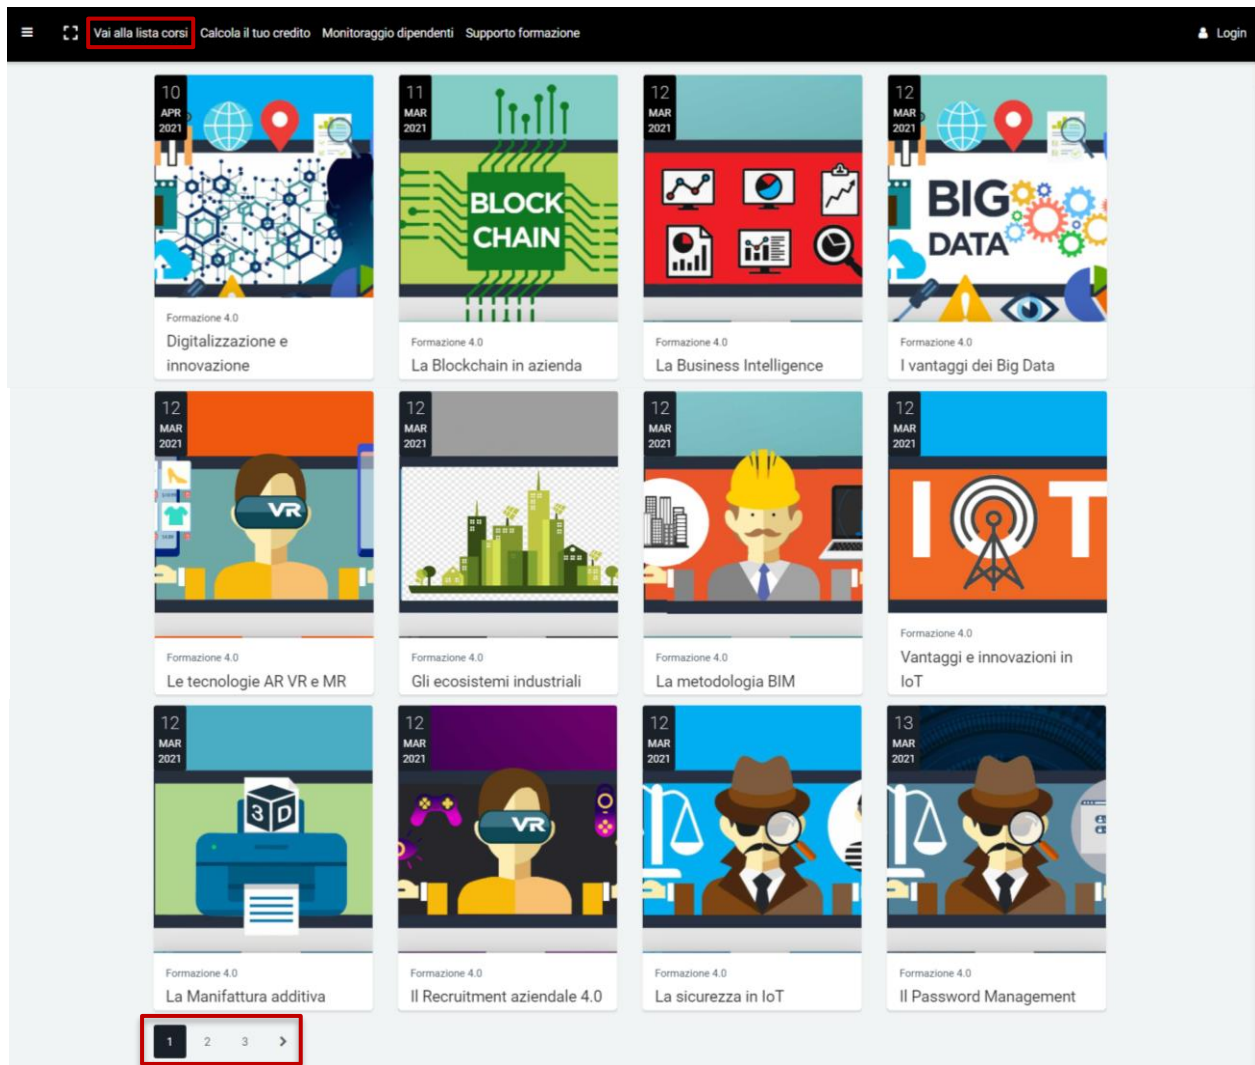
Vai alla lista corsi Calcola il tuo credito Monitoraggio dipendenti Supporto formazione

Login

10 APR 2021

Formazione 4.0

Digitalizzazione e innovazione

11 MAR 2021

BLOCK CHAIN

Formazione 4.0

La Blockchain in azienda

12 MAR 2021

Formazione 4.0

La Business Intelligence

12 MAR 2021

BIG DATA

Formazione 4.0

I vantaggi dei Big Data

12 MAR 2021

VR

Formazione 4.0

Le tecnologie AR VR e MR

12 MAR 2021

Formazione 4.0

Gli ecosistemi industriali

12 MAR 2021

Formazione 4.0

La metodologia BIM

12 MAR 2021

I T

Formazione 4.0

Vantaggi e innovazioni in IoT

12 MAR 2021

3D

Formazione 4.0

La Manifattura additiva

12 MAR 2021

VR

Formazione 4.0

Il Recruitment aziendale 4.0

12 MAR 2021

Formazione 4.0

La sicurezza in IoT

13 MAR 2021

Formazione 4.0

Il Password Management

1 2 3 ›